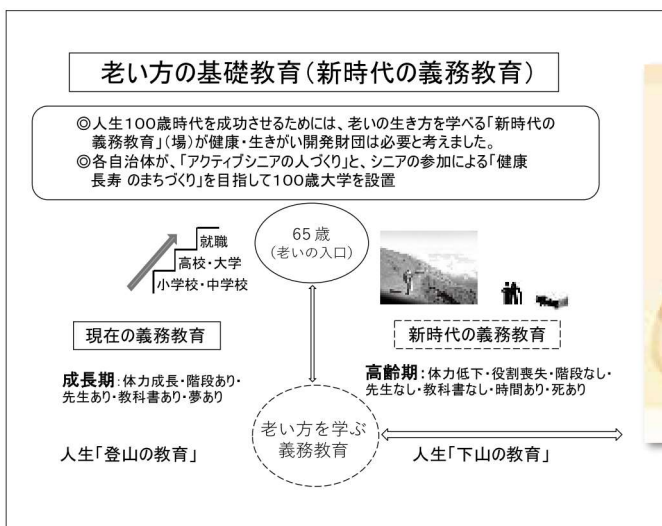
老い方の基礎教育（新時代の義務教育）

◎人生100歳時代を成功させるためには、老いの生き方を学べる「新時代の義務教育」（場）が健康・生きがい開発財団は必要と考えました。
◎各自治体が、「アクティブシニアの人づくり」と、シニアの参加による「健康長寿 のまちづくり」を目指して100歳大学を設置

就職
高校・大学
小学校・中学校

65歳
（老いの入口）

現在の義務教育

新時代の義務教育

成長期：体力成長・階段あり・先生あり・教科書あり・夢あり

高齢期：体力低下・役割喪失・階段なし・先生なし・教科書なし・時間あり・死あり

老い方を学ぶ
義務教育

人生「登山の教育」

人生「下山の教育」